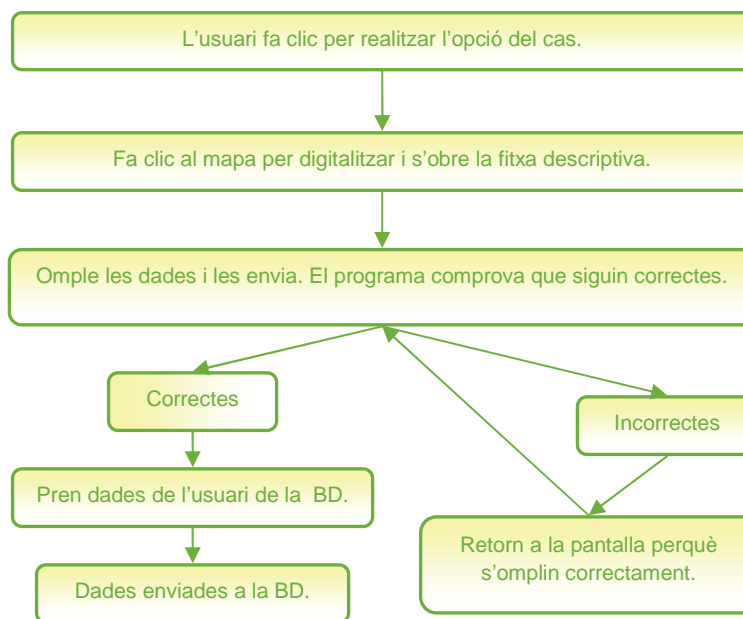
L’usuari fa clic per realitzar l’opció del cas.

Fa clic al mapa per digitalitzar i s’obre la fitxa descriptiva.

Omple les dades i les envia. El programa comprova que siguin correctes.

Correctes

Incorrectes

Pren dades de l’usuari de la BD.

Retorn a la pantalla perquè s’omplin correctament.

Dades enviades a la BD.